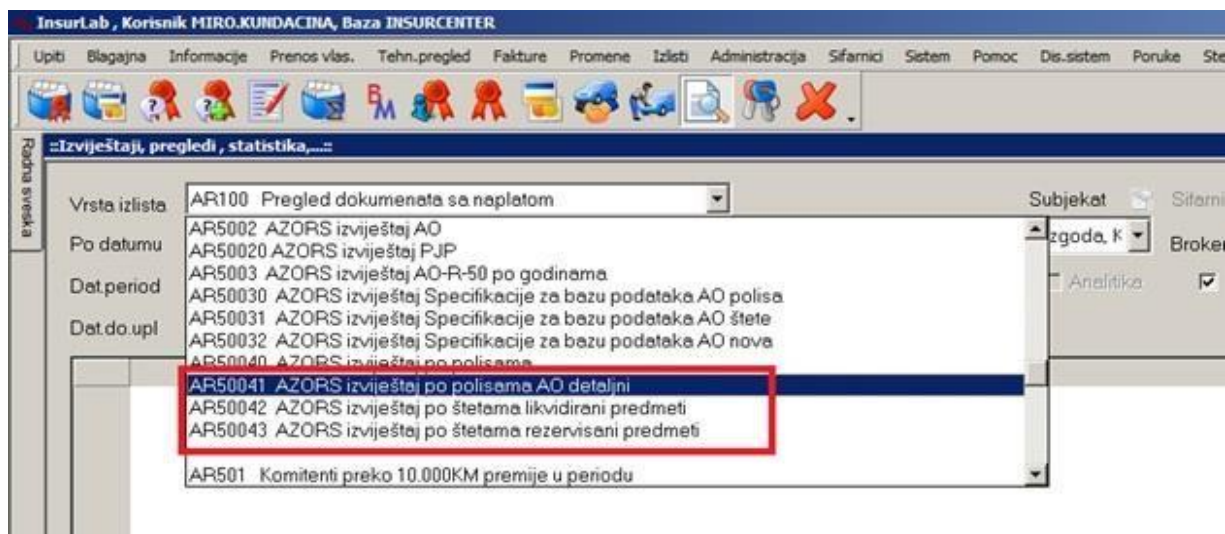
InsurLab , Korisnik MIRO.KUNDACINA, Baza INSURCENTER

Upiti Blagajna Informacije Prenos vlas. Tehn.pregled Fakture Promene Izlisti Administracija Sifarnici Sistem Pomoc Dis.sistem Poruke Ste

Radna sveska

::Izvještaji, pregledi , statistika,...::

Vrsta izlista AR100 Pregled dokumenata sa naplatom

Po datumu

Dat.period

Dat.do.upl

Subjekat Sifarni

zgoda, K

Broker

Analitika

AR5002 AZORS izvještaj AO
AR50020 AZORS izvještaj PJP
AR5003 AZORS izvještaj AO-R-50 po godinama
AR50030 AZORS izvještaj Specifikacije za bazu podataka AO polisa
AR50031 AZORS izvještaj Specifikacije za bazu podataka AO štete
AR50032 AZORS izvještaj Specifikacije za bazu podataka AO nova
AR50040 AZORS izvještaj po polisama
AR50041 AZORS izvještaj po polisama AO detaljni
AR50042 AZORS izvještaj po štetama likvidirani predmeti
AR50043 AZORS izvještaj po štetama rezervisani predmeti

AR501 Komitenti preko 10.000KM premije u periodu